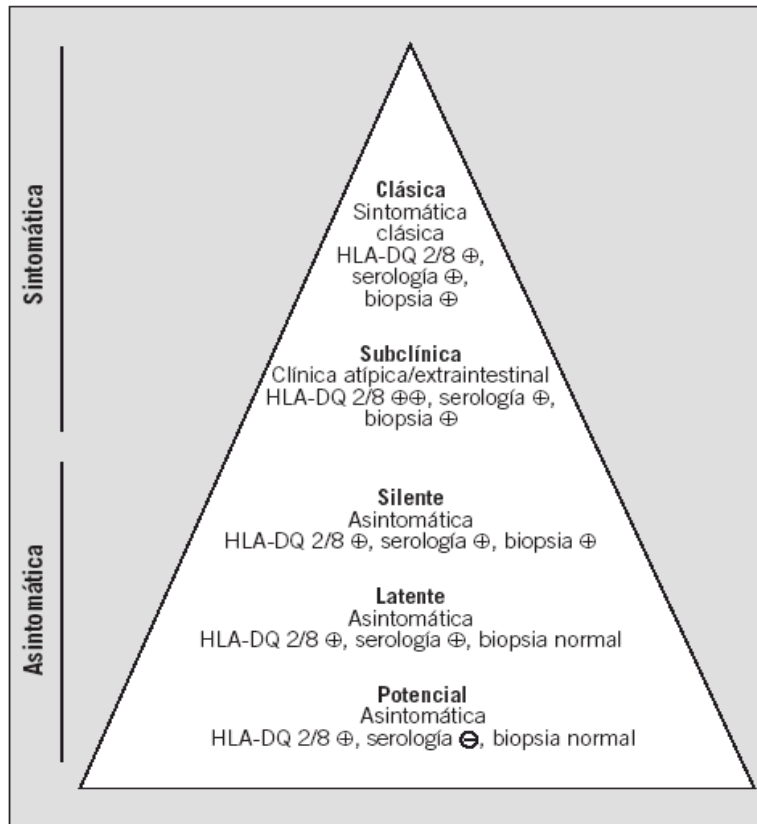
Sintomática

Asintomática

**Clásica**
Sintomática clásica
HLA-DQ 2/8 ⊕, serología ⊕, biopsia ⊕

**Subclínica**
Clínica atípica/extraintestinal
HLA-DQ 2/8 ⊕⊕, serología ⊕, biopsia ⊕

**Silente**
Asintomática
HLA-DQ 2/8 ⊕, serología ⊕, biopsia ⊕

**Latente**
Asintomática
HLA-DQ 2/8 ⊕, serología ⊕, biopsia normal

**Potencial**
Asintomática
HLA-DQ 2/8 ⊕, serología ⊖, biopsia normal